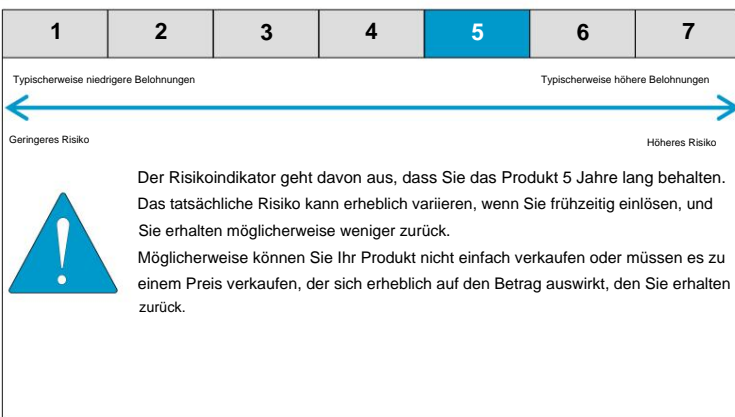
| 1 | 2 | 3 | 4 | 5 | 6 | 7 |
|---|---|---|---|---|---|---|

Typischerweise niedrigere Belohnungen

Typischerweise höhere Belohnungen

Geringeres Risiko

Höheres Risiko

Der Risikoindikator geht davon aus, dass Sie das Produkt 5 Jahre lang behalten. Das tatsächliche Risiko kann erheblich variieren, wenn Sie frühzeitig einlösen, und Sie erhalten möglicherweise weniger zurück.

Möglicherweise können Sie Ihr Produkt nicht einfach verkaufen oder müssen es zu einem Preis verkaufen, der sich erheblich auf den Betrag auswirkt, den Sie erhalten zurück.